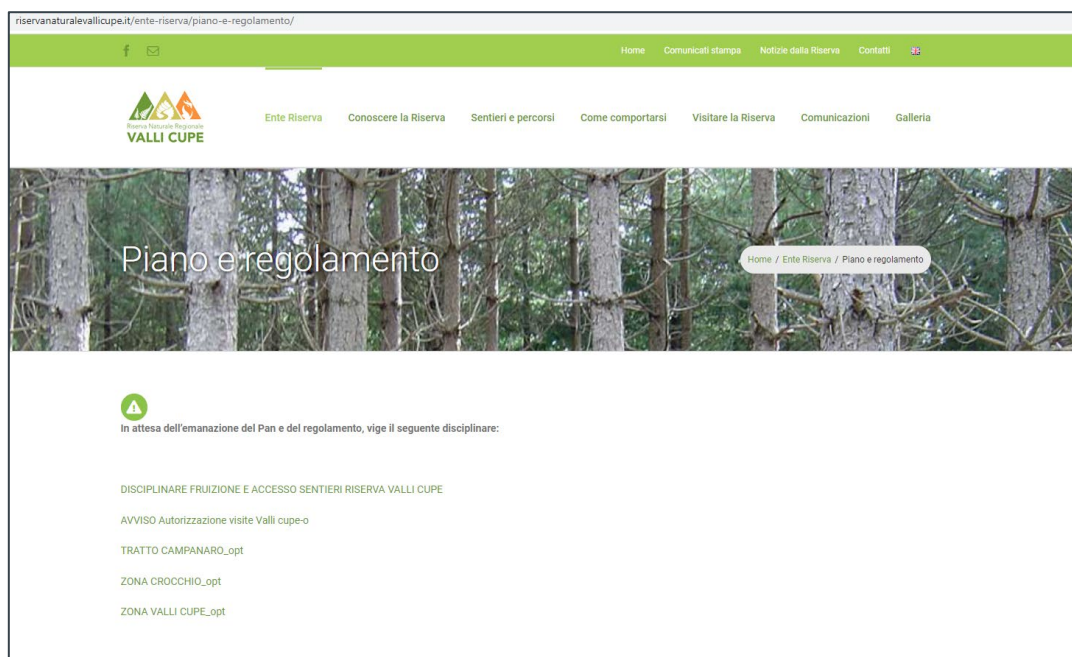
riservanaturalevallicupe.it/ente-riserva/piano-e-regolamento/

Home Comunicati stampa Notizie dalla Riserva Contatti

Riserva Naturale Regionale
VALLI CUPE

Ente Riserva Conoscere la Riserva Sentieri e percorsi Come comportarsi Visitare la Riserva Comunicazioni Galleria

Piano e regolamento

Home / Ente Riserva / Piano e regolamento

In attesa dell'emanazione del Pan e del regolamento, vige il seguente disciplinare:

DISCIPLINARE FRUIZIONE E ACCESSO SENTIERI RISERVA VALLI CUPE

AVVISO Autorizzazione visite Valli cupe-o

TRATTO CAMPANARO_opt

ZONA CROCCHIO_opt

ZONA VALLI CUPE_opt